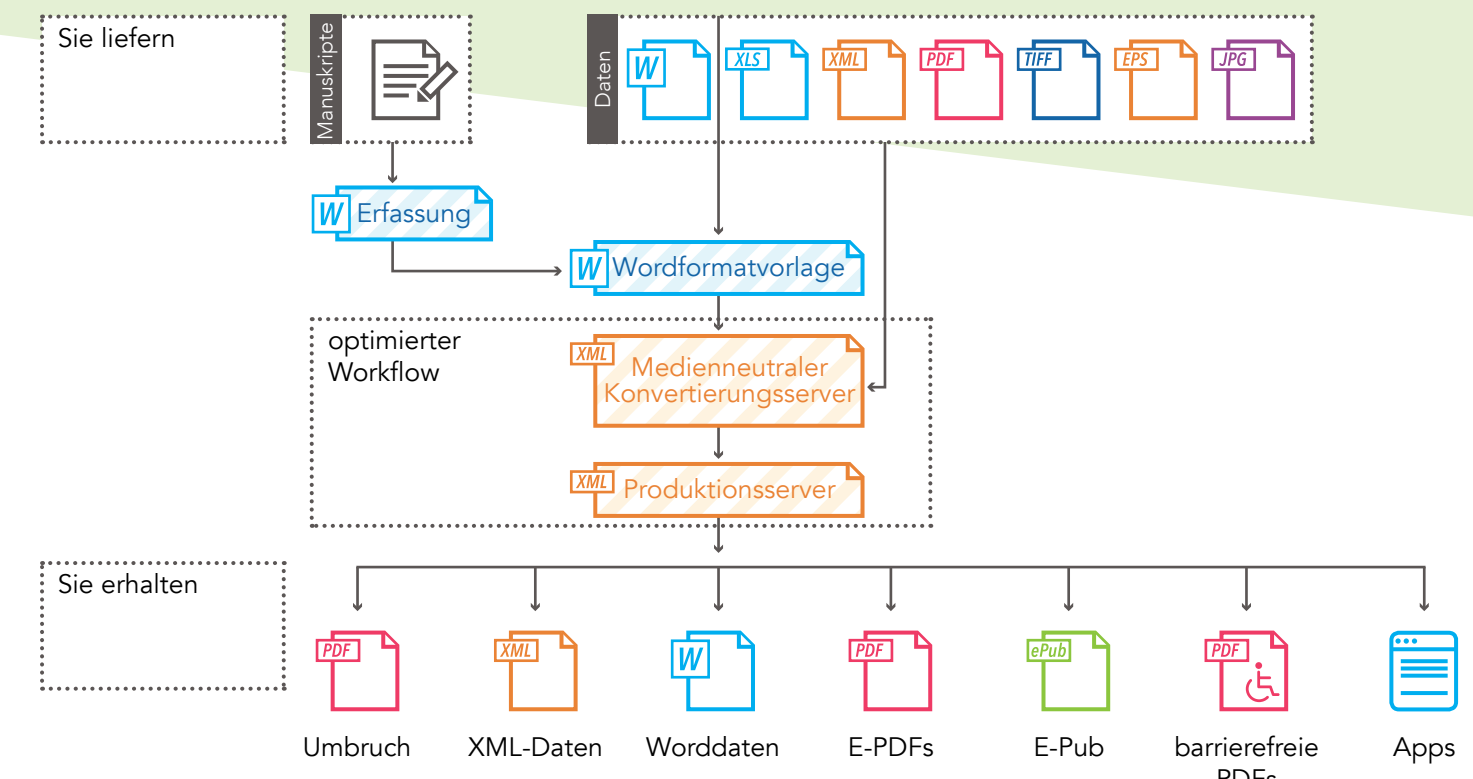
Sie liefern

Manuskripte

Daten

W

XLS

XML

PDF

TIFF

EPS

JPG

W Erfassung

W Wordformatvorlage

optimierter Workflow

XML Medienneutraler Konvertierungsserver

XML Produktionsserver

Sie erhalten

PDF

XML

W

PDF

ePub

PDF

Umbruch

XML-Daten

Worddaten

E-PDFs

E-Pub

barrierefreie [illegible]

Apps